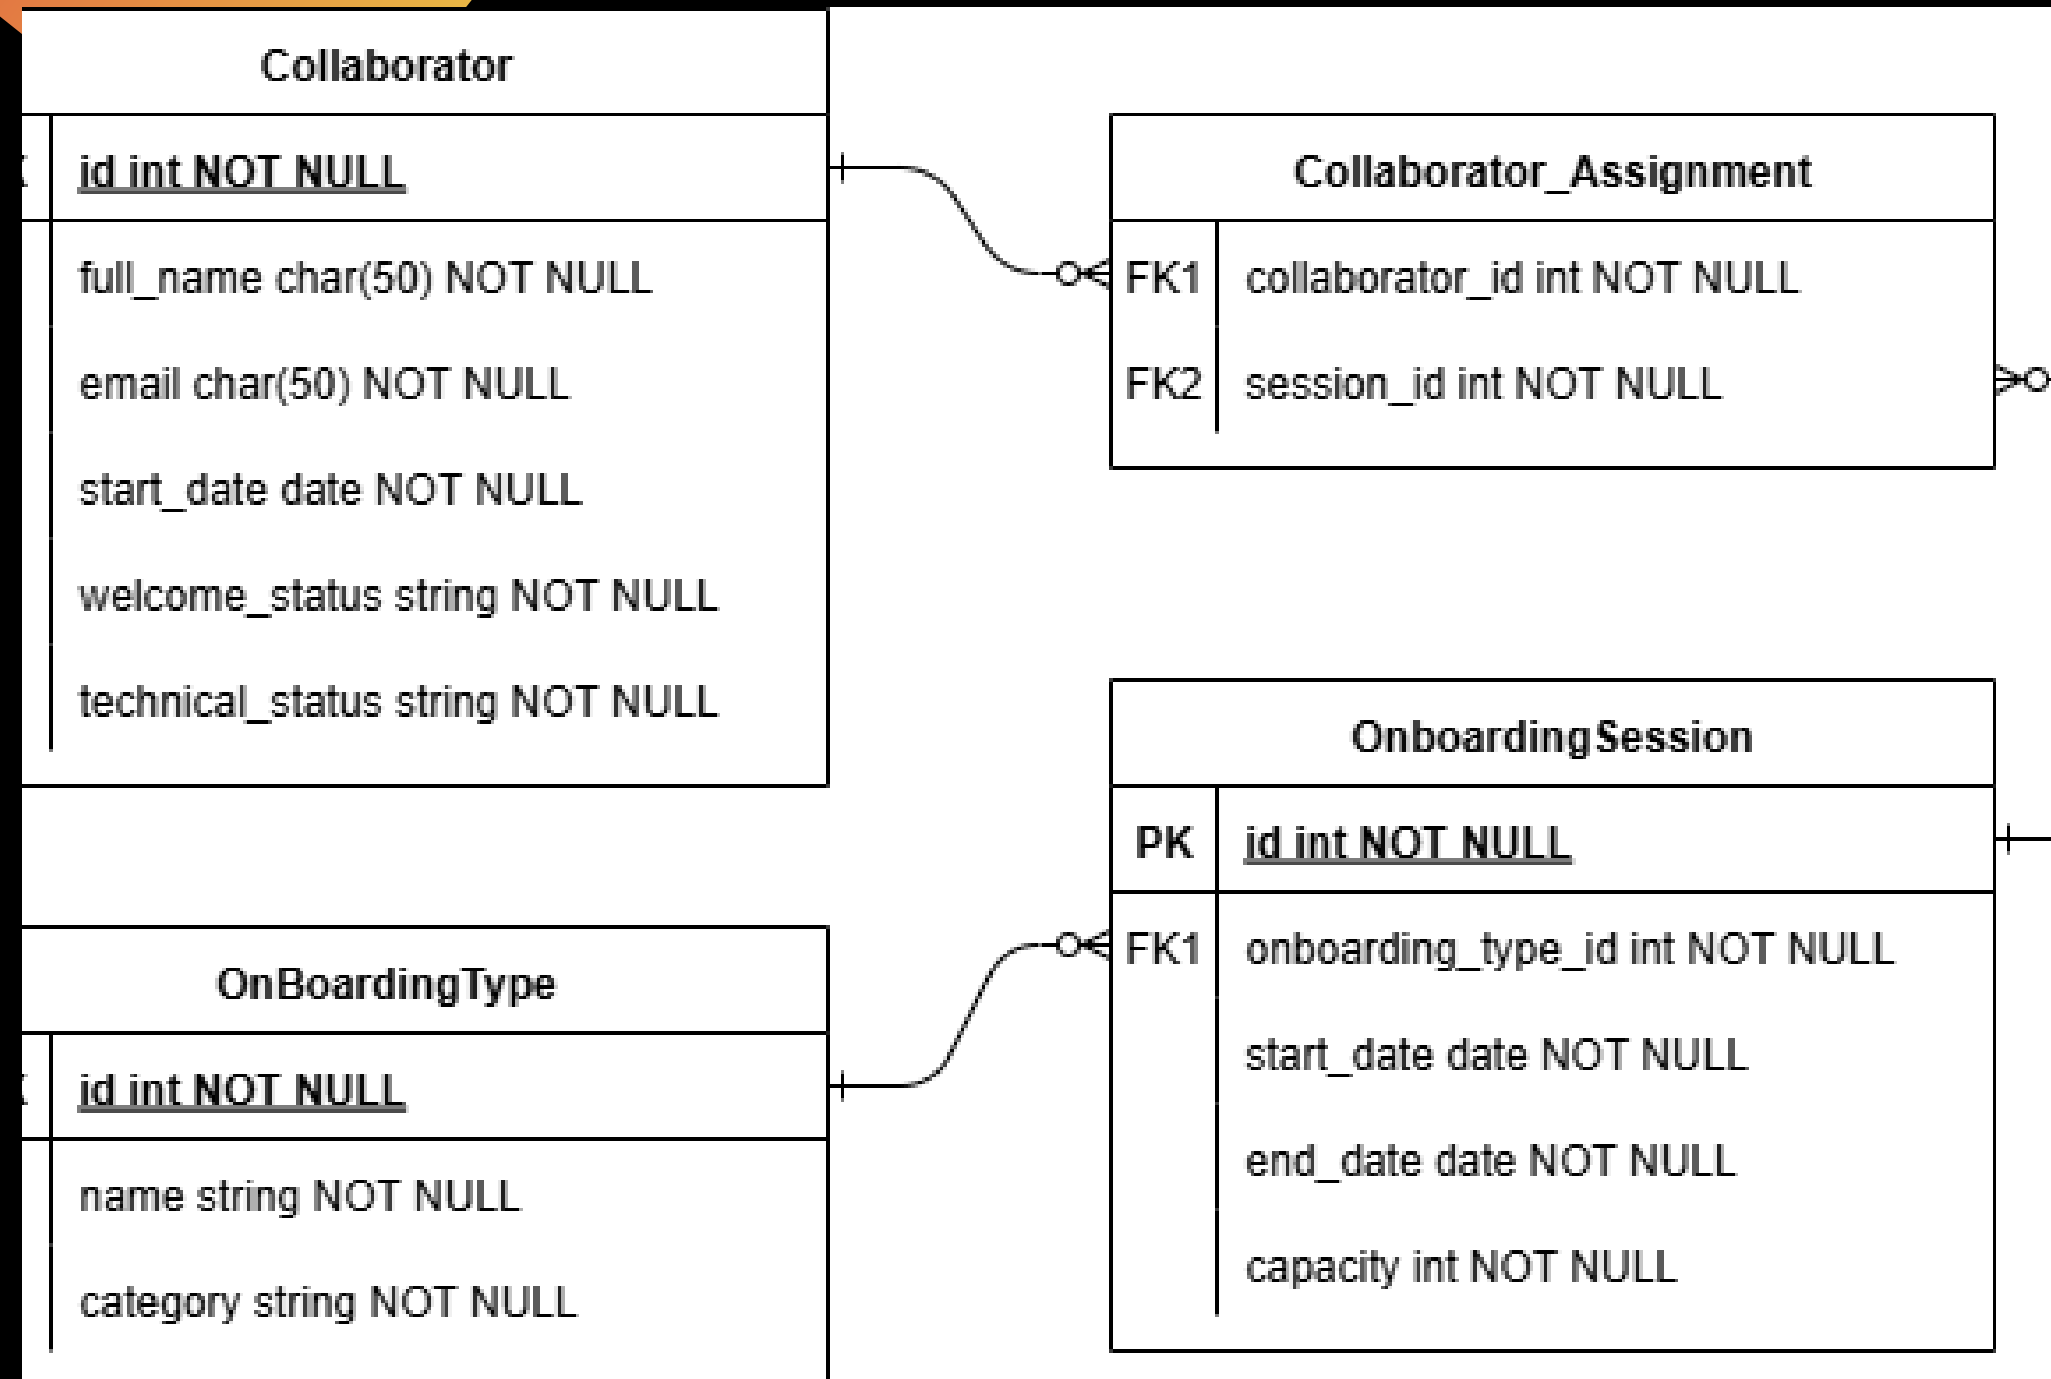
Collaborator

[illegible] | id int NOT NULL
full_name char(50) NOT NULL
email char(50) NOT NULL
start_date date NOT NULL
welcome_status string NOT NULL
technical_status string NOT NULL

Collaborator_Assignment

FK1 | collaborator_id int NOT NULL
FK2 | session_id int NOT NULL

OnboardingSession

PK | id int NOT NULL
FK1 | onboarding_type_id int NOT NULL
start_date date NOT NULL
end_date date NOT NULL
capacity int NOT NULL

OnBoardingType

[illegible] | id int NOT NULL
name string NOT NULL
category string NOT NULL